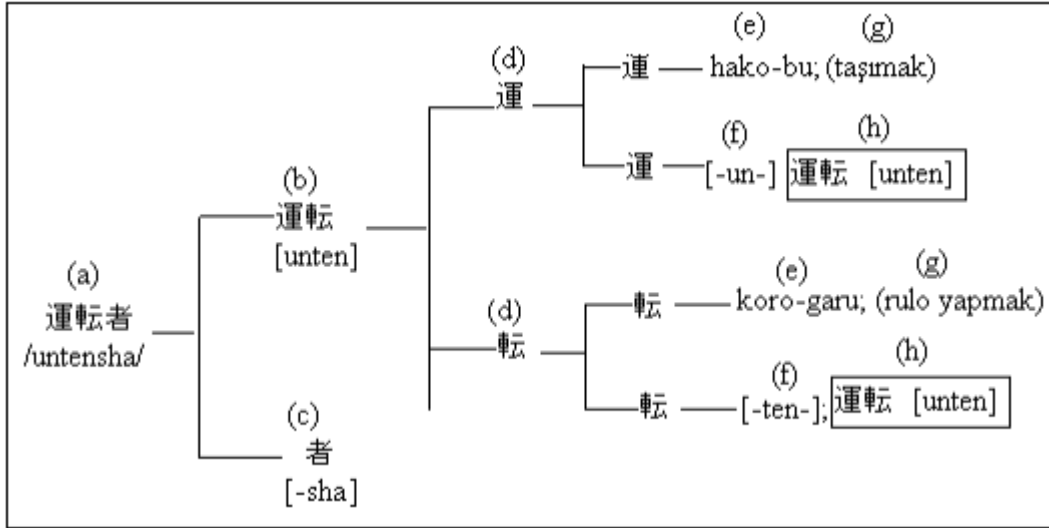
(a)
運転者
/untensha/

(b)
運転
[unten]

(c)
者
[-sha]

(d)
運

(d)
転

運 (e) hako-bu; (g) (taşımak)

運 (f) [-un-] (h) 運転 [unten]

転 (e) koro-garu; (g) (rulo yapmak)

転 (f) [-ten-]; (h) 運転 [unten]